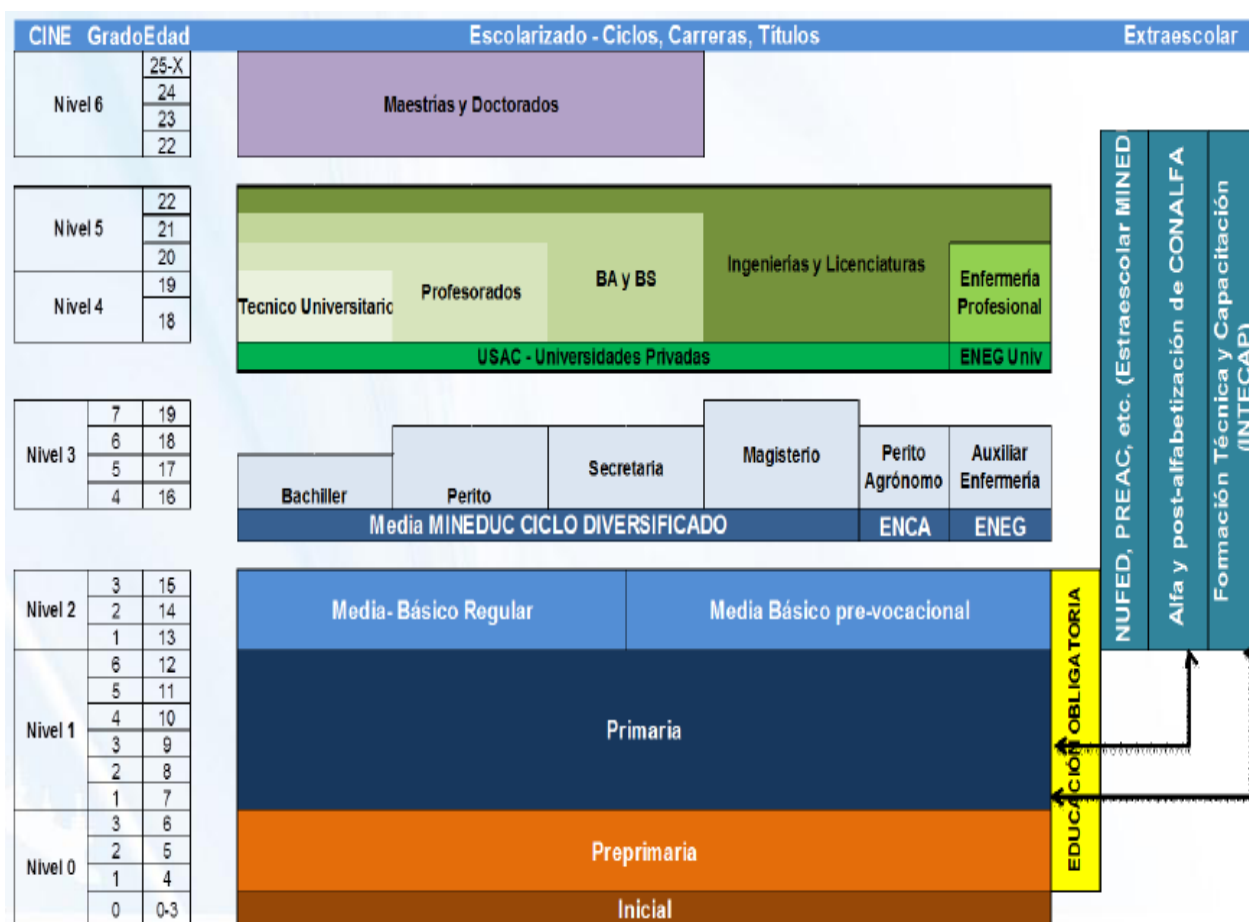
CINE Grado Edad | Escolarizado - Ciclos, Carreras, Títulos | Extraescolar

| CINE | Grado | Edad |
|---|---|---|
| Nivel 6 | | 25-X |
| | | 24 |
| | | 23 |
| | | 22 |
| Nivel 5 | | 22 |
| | | 21 |
| | | 20 |
| Nivel 4 | | 19 |
| | | 18 |
| Nivel 3 | 7 | 19 |
| | 6 | 18 |
| | 5 | 17 |
| | 4 | 16 |
| Nivel 2 | 3 | 15 |
| | 2 | 14 |
| | 1 | 13 |
| Nivel 1 | 6 | 12 |
| | 5 | 11 |
| | 4 | 10 |
| | 3 | 9 |
| | 2 | 8 |
| | 1 | 7 |
| Nivel 0 | 3 | 6 |
| | 2 | 5 |
| | 1 | 4 |
| | 0 | 0-3 |

Maestrías y Doctorados

Tecnico Universitario

Profesorados

BA y BS

Ingenierías y Licenciaturas

Enfermería Profesional

USAC - Universidades Privadas

ENEG Univ

Bachiller

Perito

Secretaria

Magisterio

Perito Agrónomo

Auxiliar Enfermería

Media MINEDUC CICLO DIVERSIFICADO

ENCA

ENEG

Media- Básico Regular

Media Básico pre-vocacional

Primaria

Preprimaria

Inicial

EDUCACIÓN OBLIGATORIA

NUFED, PREAC, etc. (Estraescolar MINED

Alfa y post-alfabetización de CONALFA

Formación Técnica y Capacitación (INTECAP)